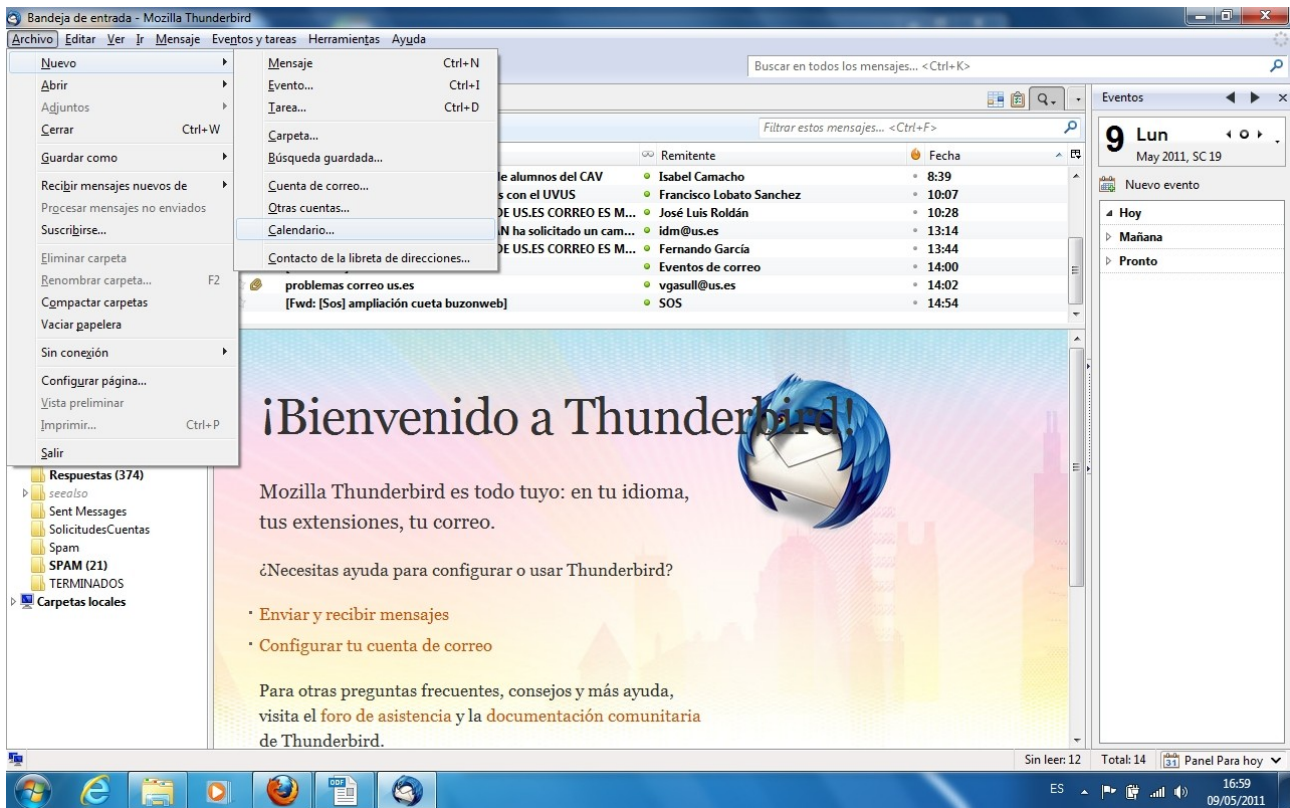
Bandeja de entrada - Mozilla Thunderbird

Archivo Editar Ver Ir Mensaje Eventos y tareas Herramientas Ayuda

Nuevo
Abrir
Adjuntos
Cerrar Ctrl+W
Guardar como
Recibir mensajes nuevos de
Procesar mensajes no enviados
Suscribirse...
Eliminar carpeta
Renombrar carpeta... F2
Compactar carpetas
Vaciar papelera
Sin conexión
Configurar página...
Vista preliminar
Imprimir... Ctrl+P
Salir

Mensaje Ctrl+N
Evento... Ctrl+I
Tarea... Ctrl+D
Carpeta...
Búsqueda guardada...
Cuenta de correo...
Otras cuentas...
Calendario...
Contacto de la libreta de direcciones...

Buscar en todos los mensajes... <Ctrl+K>

Filtrar estos mensajes... <Ctrl+F>

| | Remitente | Fecha |
|---|---|---|
| le alumnos del CAV | Isabel Camacho | 8:39 |
| s con el UVUS | Francisco Lobato Sanchez | 10:07 |
| DE US.ES CORREO ES M... | José Luis Roldán | 10:28 |
| N ha solicitado un cam... | idm@us.es | 13:14 |
| DE US.ES CORREO ES M... | Fernando García | 13:44 |
| | Eventos de correo | 14:00 |
| problemas correo us.es | vgasull@us.es | 14:02 |
| [Fwd: [Sos] ampliación cueta buzonweb] | SOS | 14:54 |

Respuestas (374)
seealso
Sent Messages
SolicitudesCuentas
Spam
SPAM (21)
TERMINADOS
Carpetas locales

¡Bienvenido a Thunderbird!

Mozilla Thunderbird es todo tuyo: en tu idioma, tus extensiones, tu correo.

¿Necesitas ayuda para configurar o usar Thunderbird?

· Enviar y recibir mensajes
· Configurar tu cuenta de correo

Para otras preguntas frecuentes, consejos y más ayuda, visita el foro de asistencia y la documentación comunitaria de Thunderbird.

Eventos
9 Lun
May 2011, SC 19
Nuevo evento
Hoy
Mañana
Pronto

Sin leer: 12 Total: 14 Panel Para hoy

ES 16:59 09/05/2011